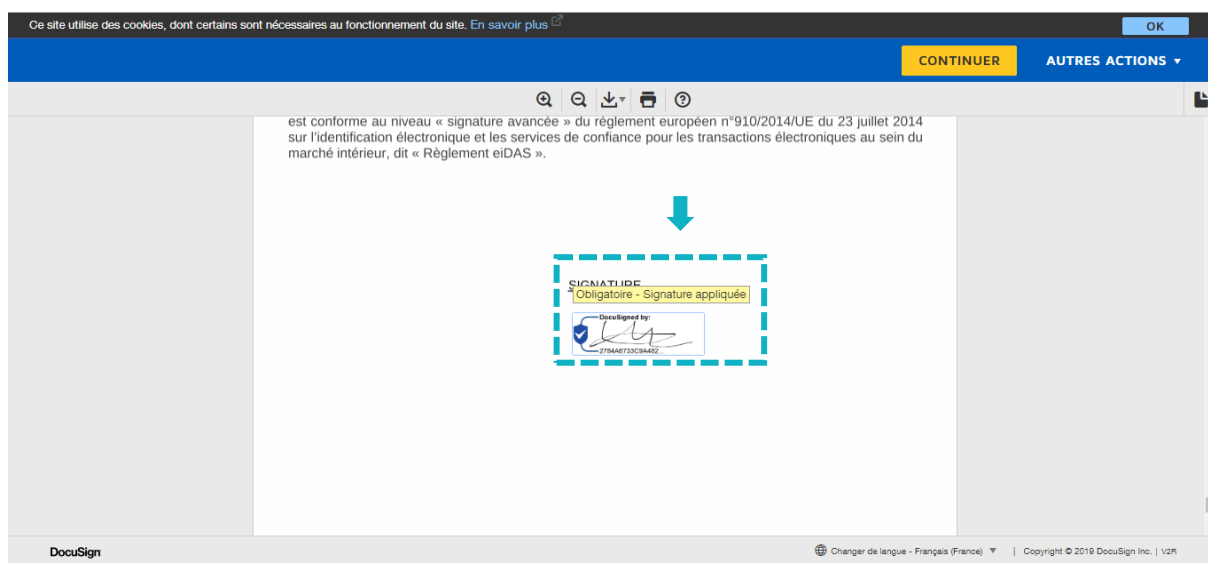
Ce site utilise des cookies, dont certains sont nécessaires au fonctionnement du site. En savoir plus

OK

CONTINUER

AUTRES ACTIONS ▾

est conforme au niveau « signature avancée » du règlement européen n°910/2014/UE du 23 juillet 2014 sur l'identification électronique et les services de confiance pour les transactions électroniques au sein du marché intérieur, dit « Règlement eiDAS ».

SIGNATURE

Obligatoire - Signature appliquée

DocuSigned by:

2784A6733C9A482...

DocuSign

Changer de langue - Français (France) ▼ | Copyright © 2019 DocuSign Inc. | V2R